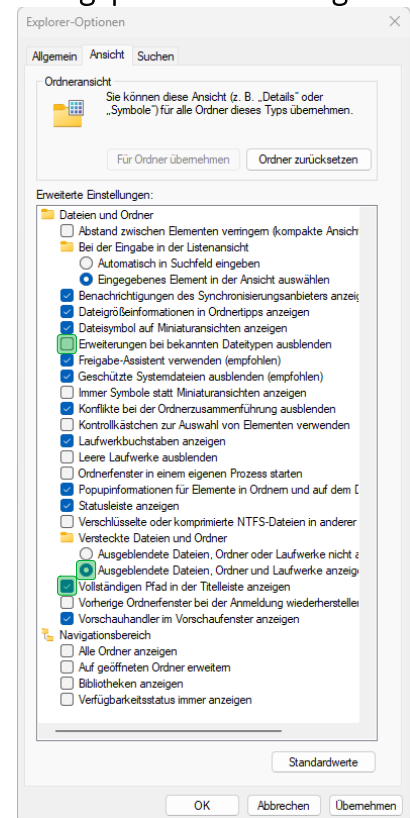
Explorer-Optionen

Allgemein Ansicht Suchen

Ordneransicht

Sie können diese Ansicht (z. B. „Details" oder „Symbole") für alle Ordner dieses Typs übernehmen.

Für Ordner übernehmen Ordner zurücksetzen

Erweiterte Einstellungen:

Dateien und Ordner
Abstand zwischen Elementen verringern (kompakte Ansicht
Bei der Eingabe in der Listenansicht
Automatisch in Suchfeld eingeben
Eingegebenes Element in der Ansicht auswählen
Benachrichtigungen des Synchronisierungsanbieters anzeig
Dateigrößeinformationen in Ordnertipps anzeigen
Dateisymbol auf Miniaturansichten anzeigen
Erweiterungen bei bekannten Dateitypen ausblenden
Freigabe-Assistent verwenden (empfohlen)
Geschützte Systemdateien ausblenden (empfohlen)
Immer Symbole statt Miniaturansichten anzeigen
Konflikte bei der Ordnerzusammenführung ausblenden
Kontrollkästchen zur Auswahl von Elementen verwenden
Laufwerkbuchstaben anzeigen
Leere Laufwerke ausblenden
Ordnerfenster in einem eigenen Prozess starten
Popupinformationen für Elemente in Ordnern und auf dem D
Statusleiste anzeigen
Verschlüsselte oder komprimierte NTFS-Dateien in anderer
Versteckte Dateien und Ordner
Ausgeblendete Dateien, Ordner oder Laufwerke nicht a
Ausgeblendete Dateien, Ordner und Laufwerke anzeig
Vollständigen Pfad in der Titelleiste anzeigen
Vorherige Ordnerfenster bei der Anmeldung wiederherstellen
Vorschauhandler im Vorschaufenster anzeigen
Navigationsbereich
Alle Ordner anzeigen
Auf geöffneten Ordner erweitern
Bibliotheken anzeigen
Verfügbarkeitsstatus immer anzeigen

Standardwerte

OK Abbrechen Übernehmen